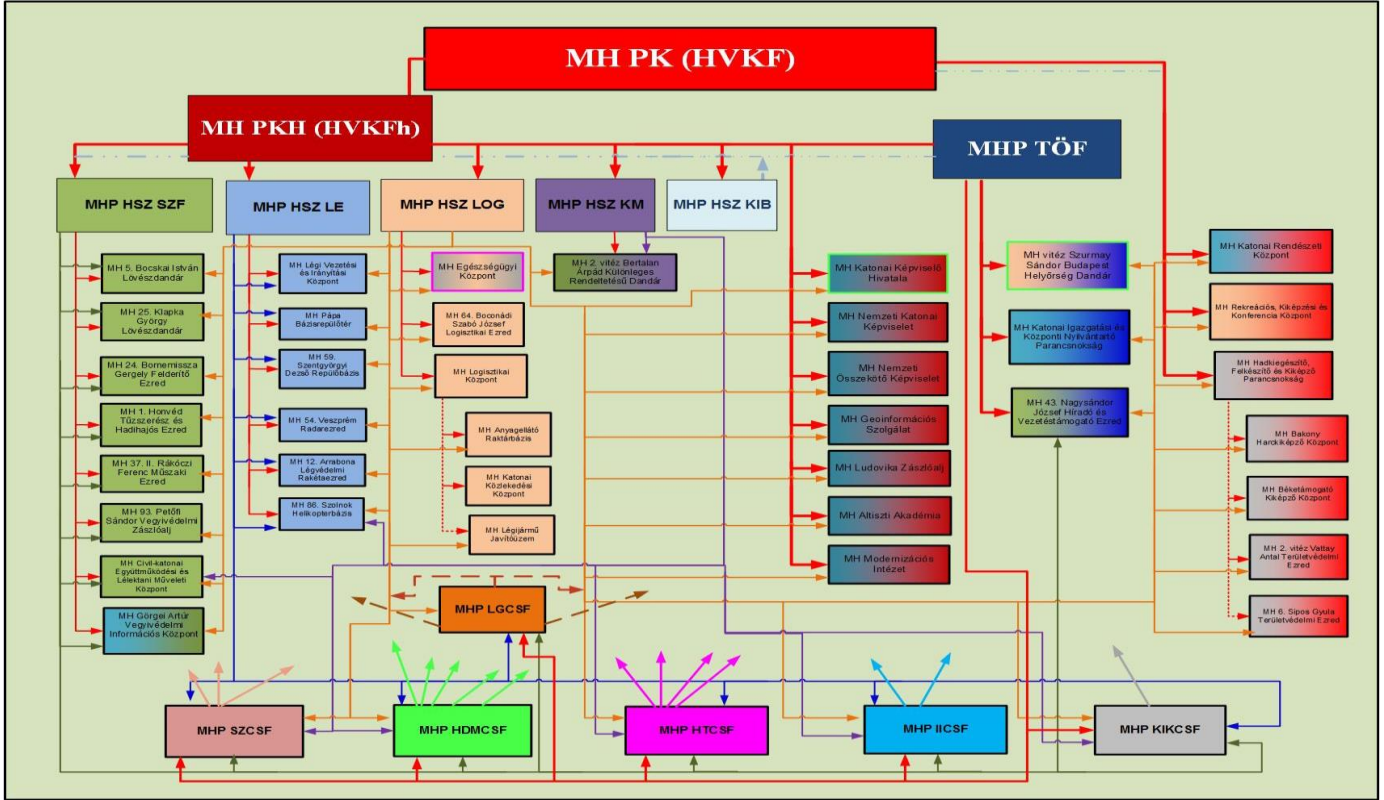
MH PK (HVKF)

MH PKH (HVKFh)

MHP TÖF

MHP HSZ SZF

MHP HSZ LE

MHP HSZ LOG

MHP HSZ KM

MHP HSZ KIB

MH 5. Bocskai István Lövészdandár

MH 25. Klapka György Lövészdandár

MH 24. Bornemissza Gergely Felderítő Ezred

MH 1. Honvéd Tűzszerész és Hadihajós Ezred

MH 37. II. Rákóczi Ferenc Műszaki Ezred

MH 93. Petőfi Sándor Vegyivédelmi Zászlóalj

MH Civil-katonai Együttműködési és Lélektani Műveleti Központ

MH Görgei Artúr Vegyivédelmi Információs Központ

MH Légi Vezetési és Irányítási Központ

MH Pápa Bázisrepülőtér

MH 59. Szentgyörgyi Dezső Repülőbázis

MH 54. Veszprém Radarezred

MH 12. Arrabona Légvédelmi Rakétaezred

MH 86. Szolnok Helikopterbázis

MH Egészségügyi Központ

MH 64. Boconádi Szabó József Logisztikai Ezred

MH Logisztikai Központ

MH Anyagellátó Raktárbázis

MH Katonai Közlekedési Központ

MH Légijármű Javítóüzem

MH 2. vitéz Bertalan Árpád Különleges Rendeltetésű Dandár

MH Katonai Képviselő Hivatala

MH Nemzeti Katonai Képviselet

MH Nemzeti Összekötő Képviselet

MH Geoinformációs Szolgálat

MH Ludovika Zászlóalj

MH Altiszti Akadémia

MH Modernizációs Intézet

MH vitéz Szurmay Sándor Budapest Helyőrség Dandár

MH Katonai Igazgatási és Központi Nyilvántartó Parancsnokság

MH 43. Nagysándor József Híradó és Vezetéstámogató Ezred

MH Katonai Rendészeti Központ

MH Rekreációs, Kiképzési és Konferencia Központ

MH Hadkiegészítő, Felkészítő és Kiképző Parancsnokság

MH Bakony Harckiképző Központ

MH Béketámogató Kiképző Központ

MH 2. vitéz Vattay Antal Területvédelmi Ezred

MH 6. Sipos Gyula Területvédelmi Ezred

MHP LGCSF

MHP SZCSF

MHP HDMCSF

MHP HTCSF

MHP IICSF

MHP KIKCSF